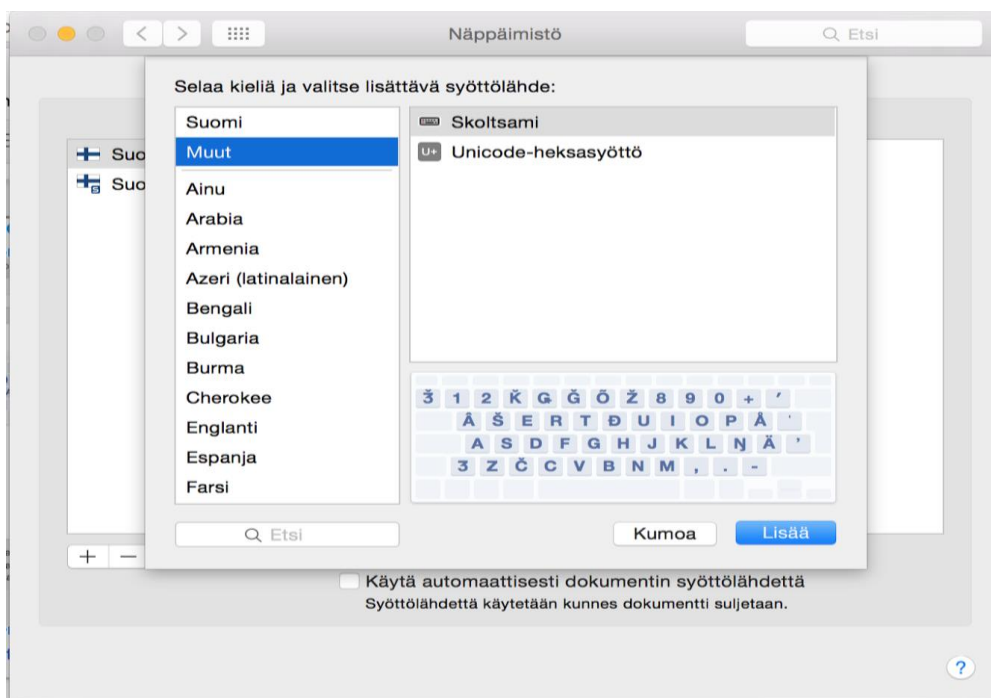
Näppäimistö

Etsi

Selaa kieliä ja valitse lisättävä syöttölähde:

Suomi
Muut
Ainu
Arabia
Armenia
Azeri (latinalainen)
Bengali
Bulgaria
Burma
Cherokee
Englanti
Espanja
Farsi

Skoltsami
Unicode-heksasyöttö

Ʒ 1 2 Ǩ Ǥ Ǧ Õ Ž 8 9 0 + ´
Å Š E R T Đ U I O P Å ¨
A S D F G H J K L Ŋ Ä '
Ʒ Z Č C V B N M , . -

Suo
Suo

Etsi

Kumoa
Lisää

+ —

Käytä automaattisesti dokumentin syöttölähdettä
Syöttölähdettä käytetään kunnes dokumentti suljetaan.

?